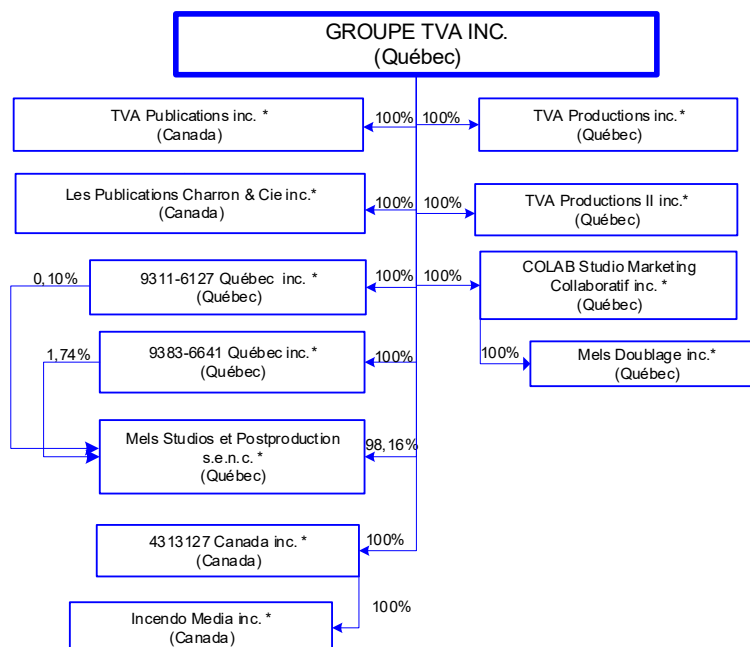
GROUPE TVA INC.
(Québec)

TVA Publications inc. *
(Canada)

100%

100%

TVA Productions inc.*
(Québec)

Les Publications Charron & Cie inc.*
(Canada)

100%

100%

TVA Productions II inc.*
(Québec)

0,10%

9311-6127 Québec inc. *
(Québec)

100%

100%

COLAB Studio Marketing Collaboratif inc. *
(Québec)

1,74%

9383-6641 Québec inc.*
(Québec)

100%

100%

Mels Doublage inc.*
(Québec)

Mels Studios et Postproduction s.e.n.c. *
(Québec)

98,16%

4313127 Canada inc. *
(Canada)

100%

100%

Incendo Media inc. *
(Canada)